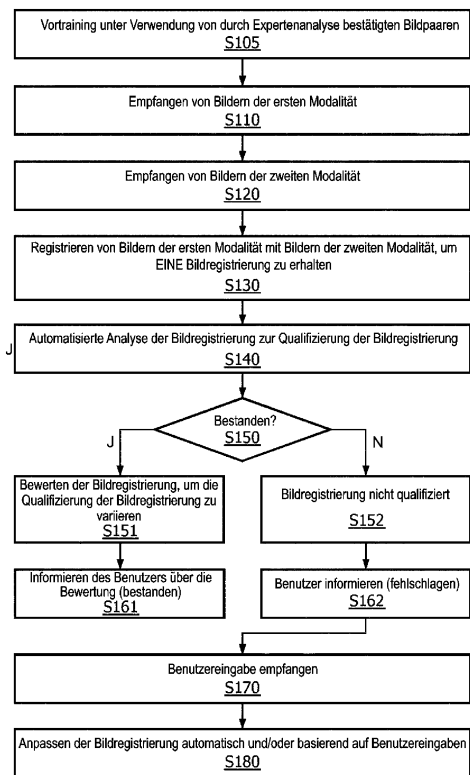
Vortraining unter Verwendung von durch Expertenanalyse bestätigten Bildpaaren
S105

Empfangen von Bildern der ersten Modalität
S110

Empfangen von Bildern der zweiten Modalität
S120

Registrieren von Bildern der ersten Modalität mit Bildern der zweiten Modalität, um EINE Bildregistrierung zu erhalten
S130

J

Automatisierte Analyse der Bildregistrierung zur Qualifizierung der Bildregistrierung
S140

Bestanden?
S150

J

N

Bewerten der Bildregistrierung, um die Qualifizierung der Bildregistrierung zu variieren
S151

Bildregistrierung nicht qualifiziert
S152

Informieren des Benutzers über die Bewertung (bestanden)
S161

Benutzer informieren (fehlschlagen)
S162

Benutzereingabe empfangen
S170

Anpassen der Bildregistrierung automatisch und/oder basierend auf Benutzereingaben
S180